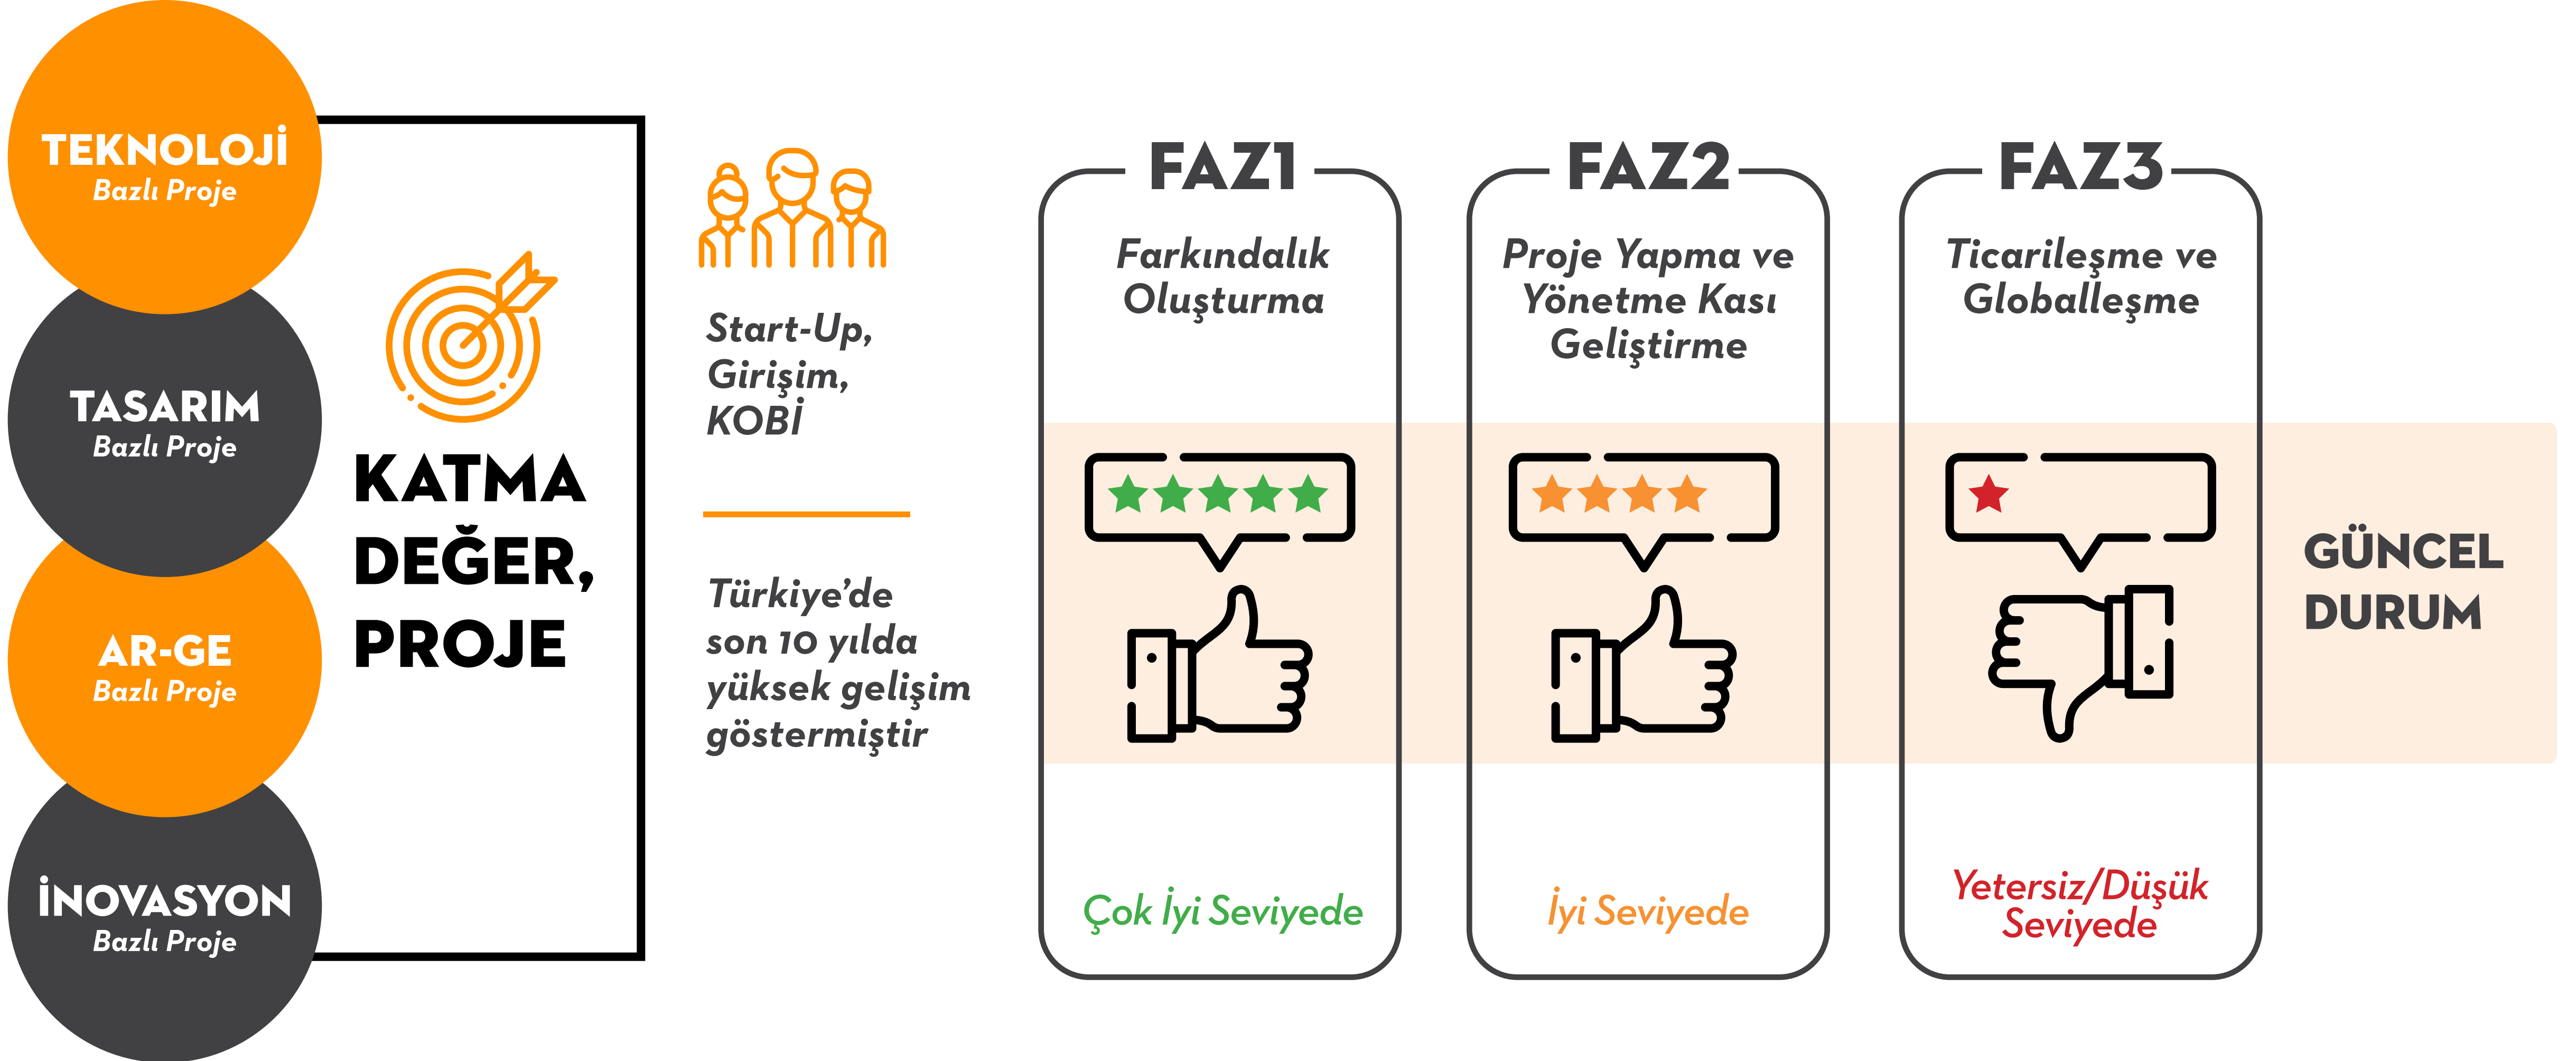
TEKNOLOJİ
Bazlı Proje

TASARIM
Bazlı Proje

AR-GE
Bazlı Proje

İNOVASYON
Bazlı Proje

KATMA DEĞER, PROJE

Start-Up, Girişim, KOBİ

Türkiye'de son 10 yılda yüksek gelişim göstermiştir

FAZ1
Farkındalık Oluşturma
Çok İyi Seviyede

FAZ2
Proje Yapma ve Yönetme Kası Geliştirme
İyi Seviyede

FAZ3
Ticarileşme ve Globalleşme
Yetersiz/Düşük Seviyede

GÜNCEL DURUM